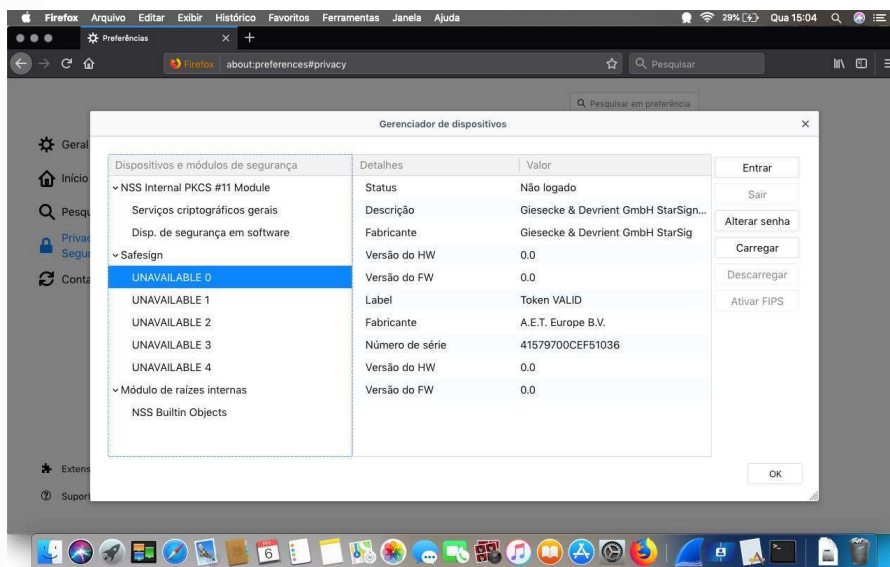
Firefox Arquivo Editar Exibir Histórico Favoritos Ferramentas Janela Ajuda 29% Qua 15:04

Preferências

Firefox about:preferences#privacy

Pesquisar

Pesquisar em preferência

Geral
Início
Pesqu
Privac
Segur
Conta
Extens
Suport

Gerenciador de dispositivos

| Dispositivos e módulos de segurança | Detalhes | Valor |
|---|---|---|
| NSS Internal PKCS #11 Module | Status | Não logado |
| Serviços criptográficos gerais | Descrição | Giesecke & Devrient GmbH StarSign... |
| Disp. de segurança em software | Fabricante | Giesecke & Devrient GmbH StarSig |
| Safesign | Versão do HW | 0.0 |
| UNAVAILABLE 0 | Versão do FW | 0.0 |
| UNAVAILABLE 1 | Label | Token VALID |
| UNAVAILABLE 2 | Fabricante | A.E.T. Europe B.V. |
| UNAVAILABLE 3 | Número de série | 41579700CEF51036 |
| UNAVAILABLE 4 | Versão do HW | 0.0 |
| Módulo de raízes internas | Versão do FW | 0.0 |
| NSS Builtin Objects | | |

Entrar
Sair
Alterar senha
Carregar
Descarregar
Ativar FIPS

OK

6